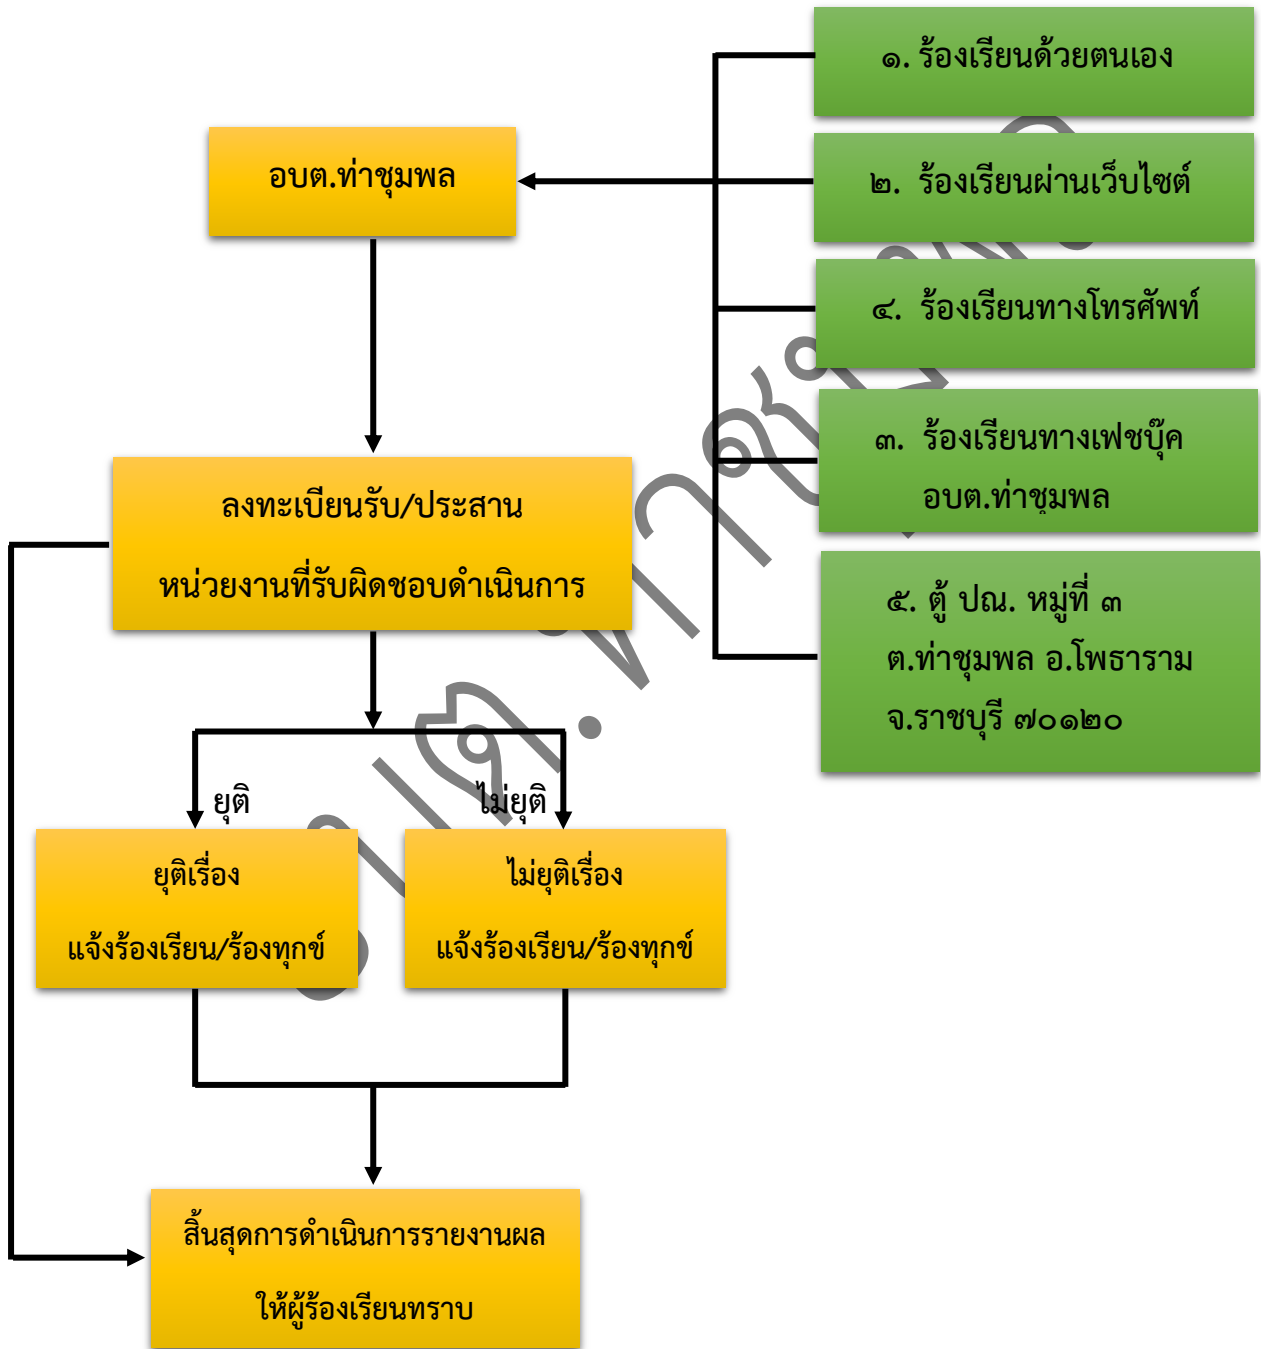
๑. ร้องเรียนด้วยตนเอง

อบต.ท่าชุมพล

๒. ร้องเรียนผ่านเว็บไซต์

๔. ร้องเรียนทางโทรศัพท์

๓. ร้องเรียนทางเฟซบุ๊ค อบต.ท่าชุมพล

ลงทะเบียนรับ/ประสาน หน่วยงานที่รับผิดชอบดำเนินการ

๕. ตู้ ปณ. หมู่ที่ ๓ ต.ท่าชุมพล อ.โพธาราม จ.ราชบุรี ๗๐๑๒๐

ยุติ

ไม่ยุติ

ยุติเรื่อง แจ้งร้องเรียน/ร้องทุกข์

ไม่ยุติเรื่อง แจ้งร้องเรียน/ร้องทุกข์

สิ้นสุดการดำเนินการรายงานผล ให้ผู้ร้องเรียนทราบ